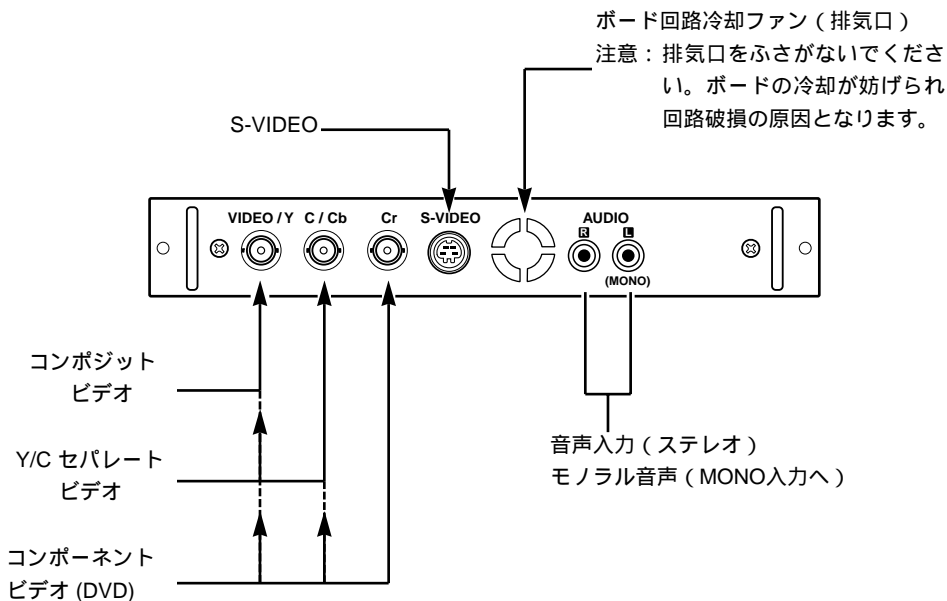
ボード回路冷却ファン（排気口）
注意：排気口をふさがないでください。ボードの冷却が妨げられ回路破損の原因となります。

S-VIDEO

VIDEO / Y　C / Cb　Cr　S-VIDEO　AUDIO
R　L
(MONO)

コンポジット
ビデオ

Y/C セパレート
ビデオ

コンポーネント
ビデオ (DVD)

音声入力（ステレオ）
モノラル音声（MONO入力へ）